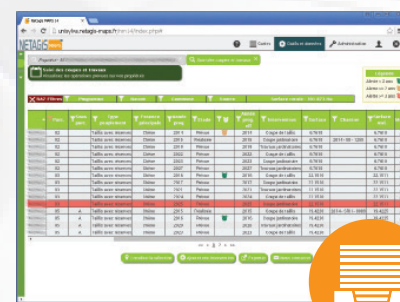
NetagisWeb 1.14
unitybe.netagis-maps.fr/html/index.php#
NETAGIS
Cartes
Coupes et chantiers
Administration
Suivi des coupes et travaux
Visualiser les opérations prévues sur les propriétés
Rechercher coupes et travaux
Légende
Années < 2 ans
Années >= 2 ans
Années = 2 ans
RAZ Filtres
Parcelle
Surface
Commune
Canton
Surface retenue : 102.023 ha
Parc.
Type de peuplement
Essences principales
Année prévue
Année réal.
Nature
Surface
Observation
92
Taillis avec réserves
Chêne
2010
Prévue
2010
Coupe de taillis
6.74
92
Taillis avec réserves
Chêne
2011
Réalisée
2018
Coupe jardinatoire
6.74
2011 - 18 - 1200
92
Taillis avec réserves
Chêne
2014
Prévue
2014
Travaux jardinatoire
6.74
93
Taillis avec réserves
Chêne
2022
Prévue
2022
Coupe de taillis
22.66
93
Taillis avec réserves
Chêne
2026
Prévue
2026
Coupe jardinatoire
22.66
93
Taillis avec réserves
Chêne
2027
Prévue
2027
Travaux jardinatoire
22.66
95
Taillis avec réserves
Chêne
2015
Prévue
2015
Coupe de taillis
11.15
95
Taillis avec réserves
Chêne
2017
Prévue
2017
Coupe jardinatoire
11.15
95
Taillis avec réserves
Chêne
2018
Prévue
2018
Travaux jardinatoire
11.15
95
Taillis avec réserves
Chêne
2024
Prévue
2024
Coupe de taillis
11.15
96
A
Taillis avec réserves
Chêne
2015
Réalisée
2015
Coupe de taillis
15.42
2014 - 18 - 1500
96
A
Taillis avec réserves
Chêne
2018
Prévue
2018
Coupe jardinatoire
15.42
96
A
Taillis avec réserves
Chêne
2020
Prévue
2020
Travaux jardinatoire
15.42
96
A
Taillis avec réserves
Chêne
2023
Prévue
2023
Coupe de taillis
15.42
1 2 3
Localiser la sélection
Ajouter une intervention
Exporter
Imprimer